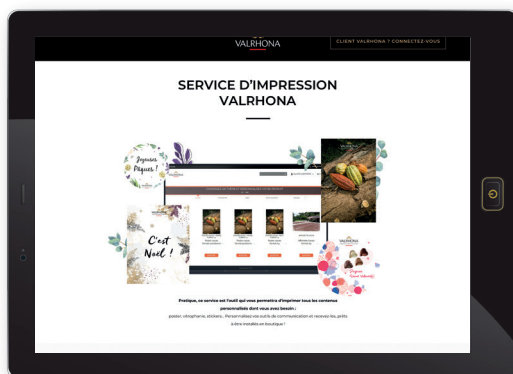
VALRHONA

CLIENT VALRHONA ? CONNECTEZ-VOUS

SERVICE D'IMPRESSION VALRHONA

Joyeuses Pâques !

C'est Noël !

VALRHONA

Joyeuse Saint-Valentin

Pratique, ce service est l'outil qui vous permettra d'imprimer tous les contenus personnalisés dont vous avez besoin : poster, vitrophanie, stickers... Personnalisez vos outils de communication et recevez-les, prêts à être installés en boutique !